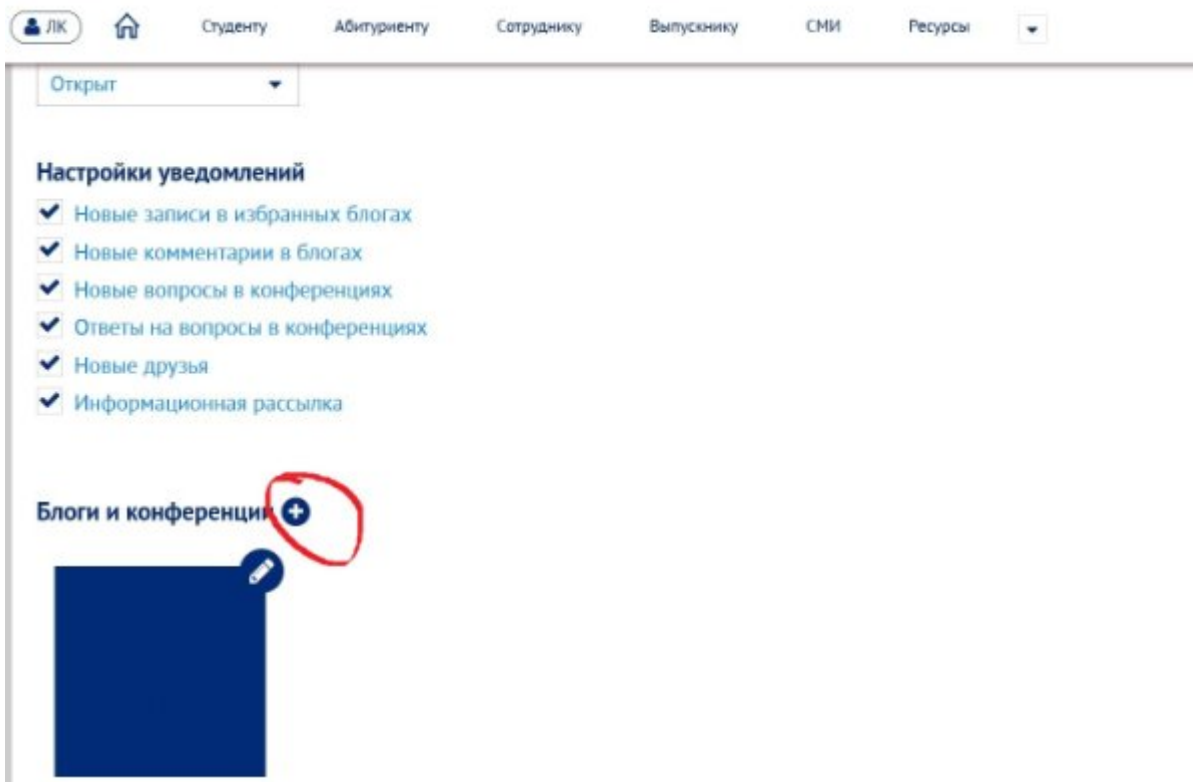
ЛК Студенту Абитуриенту Сотруднику Выпускнику СМИ Ресурсы

Открыт

Настройки уведомлений

Новые записи в избранных блогах

Новые комментарии в блогах

Новые вопросы в конференциях

Ответы на вопросы в конференциях

Новые друзья

Информационная рассылка

Блоги и конференции